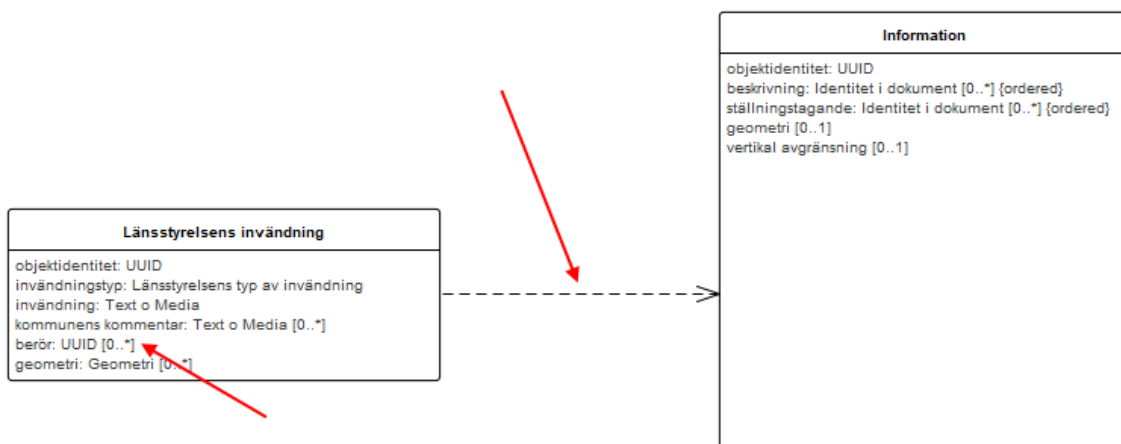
Information

objektidentitet: UUID
beskrivning: Identitet i dokument [0..*] {ordered}
ställningstagande: Identitet i dokument [0..*] {ordered}
geometri [0..1]
vertikal avgränsning [0..1]

Länsstyrelsens invändning

objektidentitet: UUID
invändningstyp: Länsstyrelsens typ av invändning
invändning: Text o Media
kommunens kommentar: Text o Media [0..*]
berör: UUID [0..*]
geometri: Geometri [0..*]